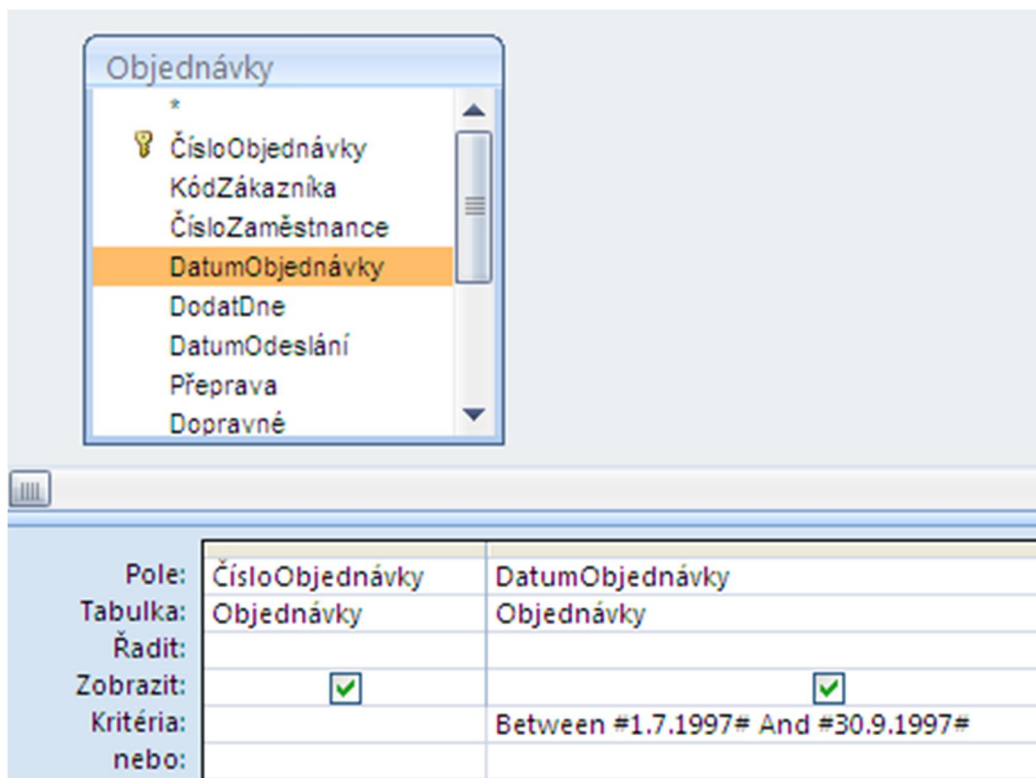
Objednávky

*

ČísloObjednávky

KódZákazníka

ČísloZaměstnance

DatumObjednávky

DodatDne

DatumOdeslání

Přeprava

Dopravné

| | | |
|---|---|---|
| Pole: | ČísloObjednávky | DatumObjednávky |
| Tabulka: | Objednávky | Objednávky |
| Řadit: | | |
| Zobrazit: | ✓ | ✓ |
| Kritéria: | | Between #1.7.1997# And #30.9.1997# |
| nebo: | | |